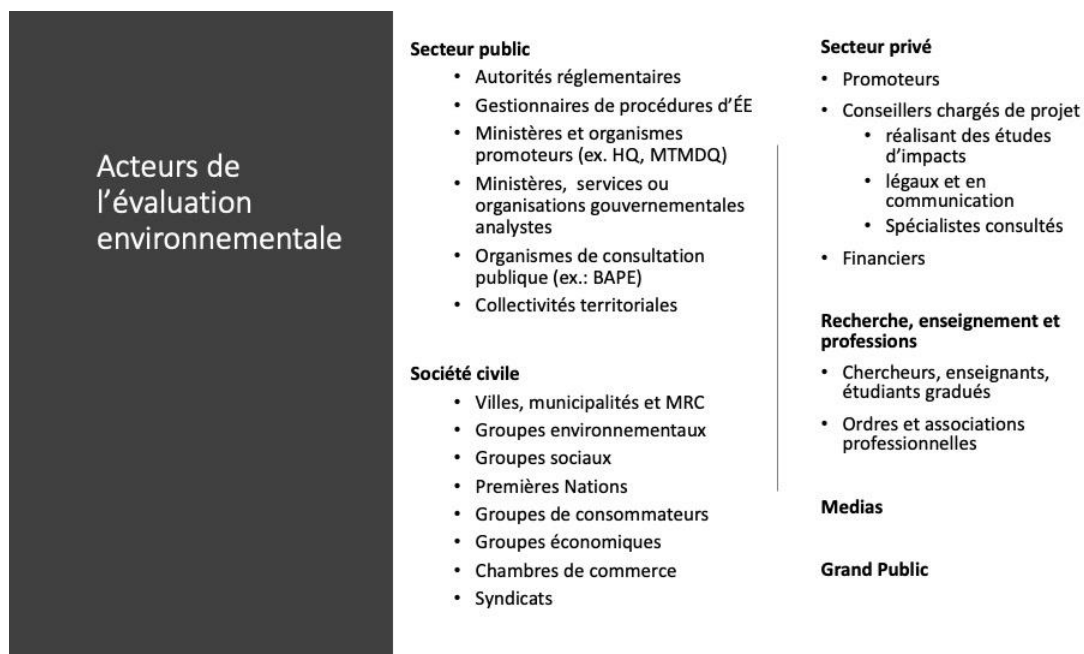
Acteurs de l'évaluation environnementale

**Secteur public**
- Autorités réglementaires
- Gestionnaires de procédures d'ÉE
- Ministères et organismes promoteurs (ex. HQ, MTMDQ)
- Ministères, services ou organisations gouvernementales analystes
- Organismes de consultation publique (ex.: BAPE)
- Collectivités territoriales

**Société civile**
- Villes, municipalités et MRC
- Groupes environnementaux
- Groupes sociaux
- Premières Nations
- Groupes de consommateurs
- Groupes économiques
- Chambres de commerce
- Syndicats

**Secteur privé**
- Promoteurs
- Conseillers chargés de projet
  - réalisant des études d'impacts
  - légaux et en communication
  - Spécialistes consultés
- Financiers

**Recherche, enseignement et professions**
- Chercheurs, enseignants, étudiants gradués
- Ordres et associations professionnelles

**Medias**

**Grand Public**